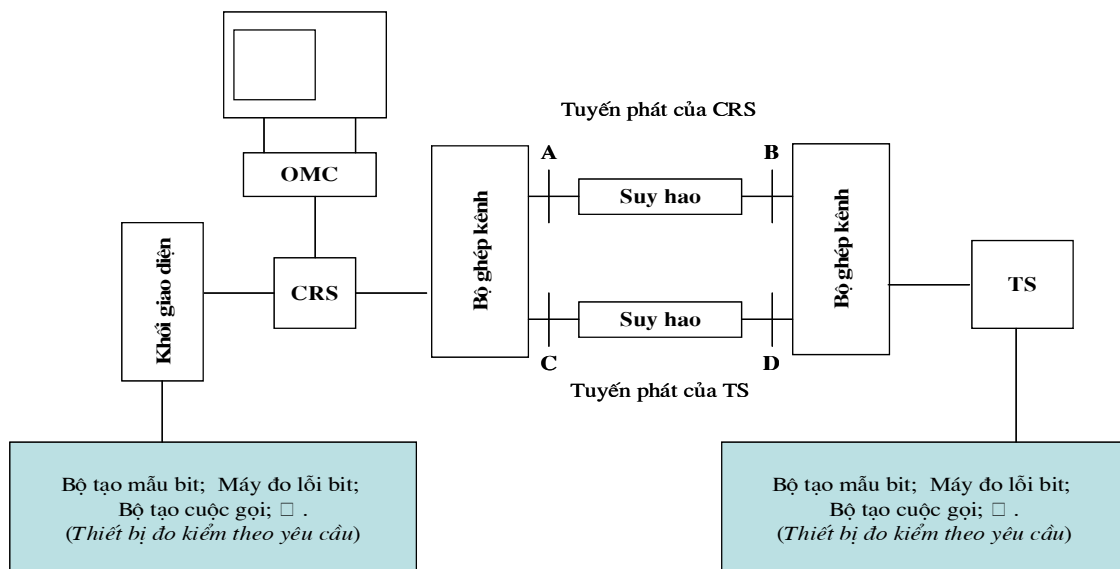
OMC

Tuyến phát của CRS

A

B

Suy hao

Khối giao diện

CRS

Bộ ghép kênh

Bộ ghép kênh

TS

Suy hao

C

D

Tuyến phát của TS

Bộ tạo mẫu bit; Máy đo lỗi bit; Bộ tạo cuộc gọi; □ . (*Thiết bị đo kiểm theo yêu cầu*)

Bộ tạo mẫu bit; Máy đo lỗi bit; Bộ tạo cuộc gọi; □ . (*Thiết bị đo kiểm theo yêu cầu*)